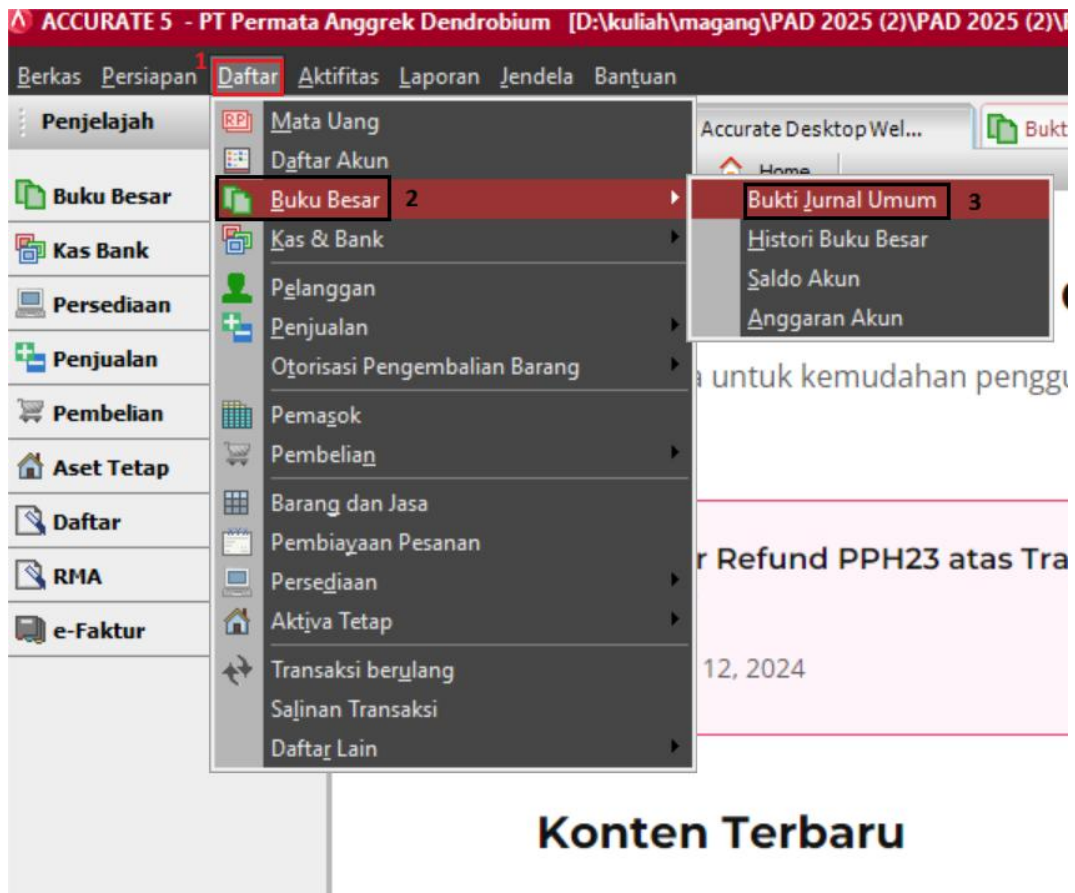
ACCURATE 5 - PT Permata Anggrek Dendrobium [D:\kuliah\magang\PAD 2025 (2)\PAD 2025 (2)\

Berkas Persiapan 1 Daftar Aktifitas Laporan Jendela Bantuan

Penjelajah

Buku Besar
Kas Bank
Persediaan
Penjualan
Pembelian
Aset Tetap
Daftar
RMA
e-Faktur

Mata Uang
Daftar Akun
Buku Besar 2
Kas & Bank
Pelanggan
Penjualan
Otorisasi Pengembalian Barang
Pemasok
Pembelian
Barang dan Jasa
Pembiayaan Pesanan
Persediaan
Aktiva Tetap
Transaksi berulang
Salinan Transaksi
Daftar Lain

Bukti Jurnal Umum 3
Histori Buku Besar
Saldo Akun
Anggaran Akun

Accurate Desktop Wel...
Bukt
Home

a untuk kemudahan penggu

r Refund PPH23 atas Tra

12, 2024

Konten Terbaru